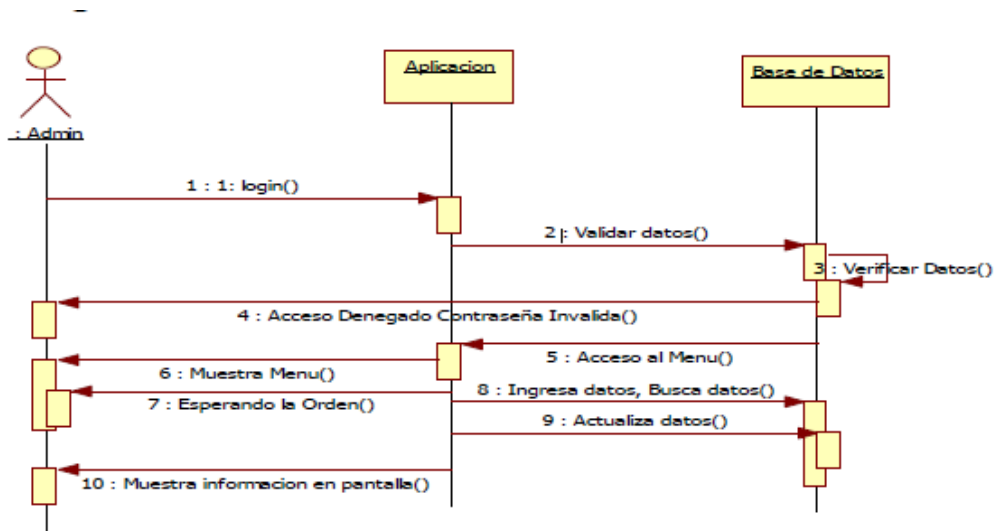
: Admin

Aplicacion

Base de Datos

1 : 1: login()

2 : Validar datos()

3 : Verificar Datos()

4 : Acceso Denegado Contraseña Invalida()

5 : Acceso al Menu()

6 : Muestra Menu()

7 : Esperando la Orden()

8 : Ingresa datos, Busca datos()

9 : Actualiza datos()

10 : Muestra informacion en pantalla()